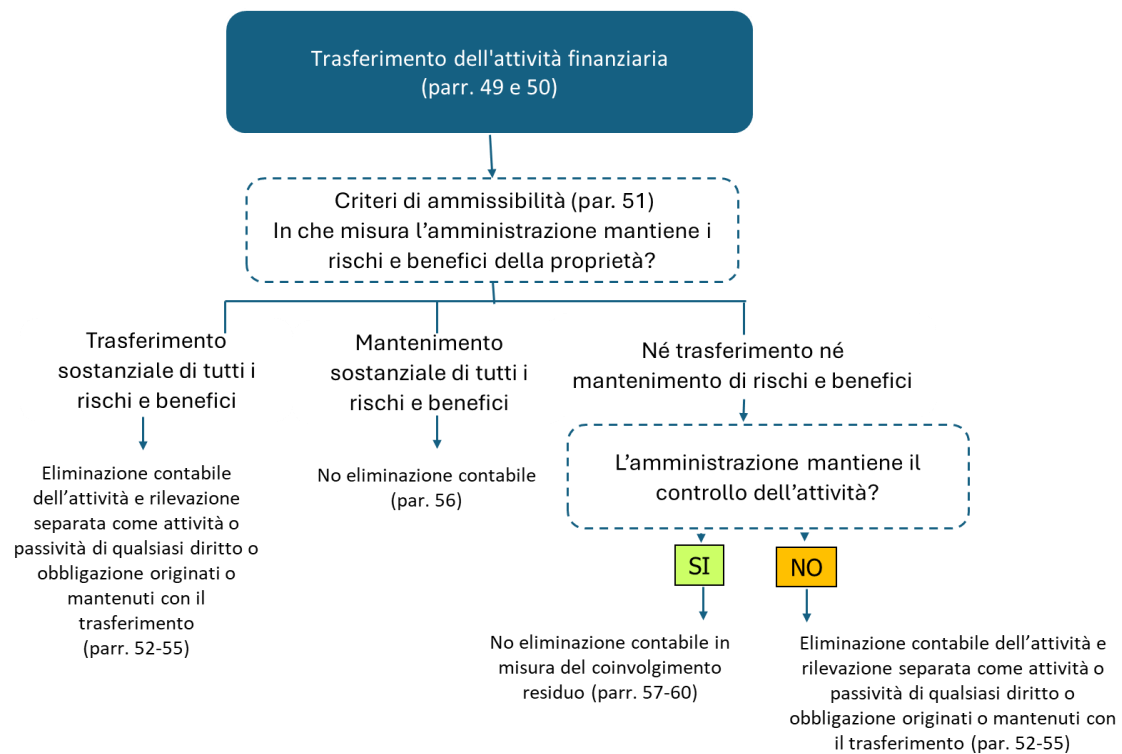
Trasferimento dell'attività finanziaria (parr. 49 e 50)

Criteri di ammissibilità (par. 51)
In che misura l’amministrazione mantiene i rischi e benefici della proprietà?

Trasferimento sostanziale di tutti i rischi e benefici

Mantenimento sostanziale di tutti i rischi e benefici

Né trasferimento né mantenimento di rischi e benefici

Eliminazione contabile dell’attività e rilevazione separata come attività o passività di qualsiasi diritto o obbligazione originati o mantenuti con il trasferimento (parr. 52-55)

No eliminazione contabile (par. 56)

L’amministrazione mantiene il controllo dell’attività?

SI

NO

No eliminazione contabile in misura del coinvolgimento residuo (parr. 57-60)

Eliminazione contabile dell’attività e rilevazione separata come attività o passività di qualsiasi diritto o obbligazione originati o mantenuti con il trasferimento (par. 52-55)